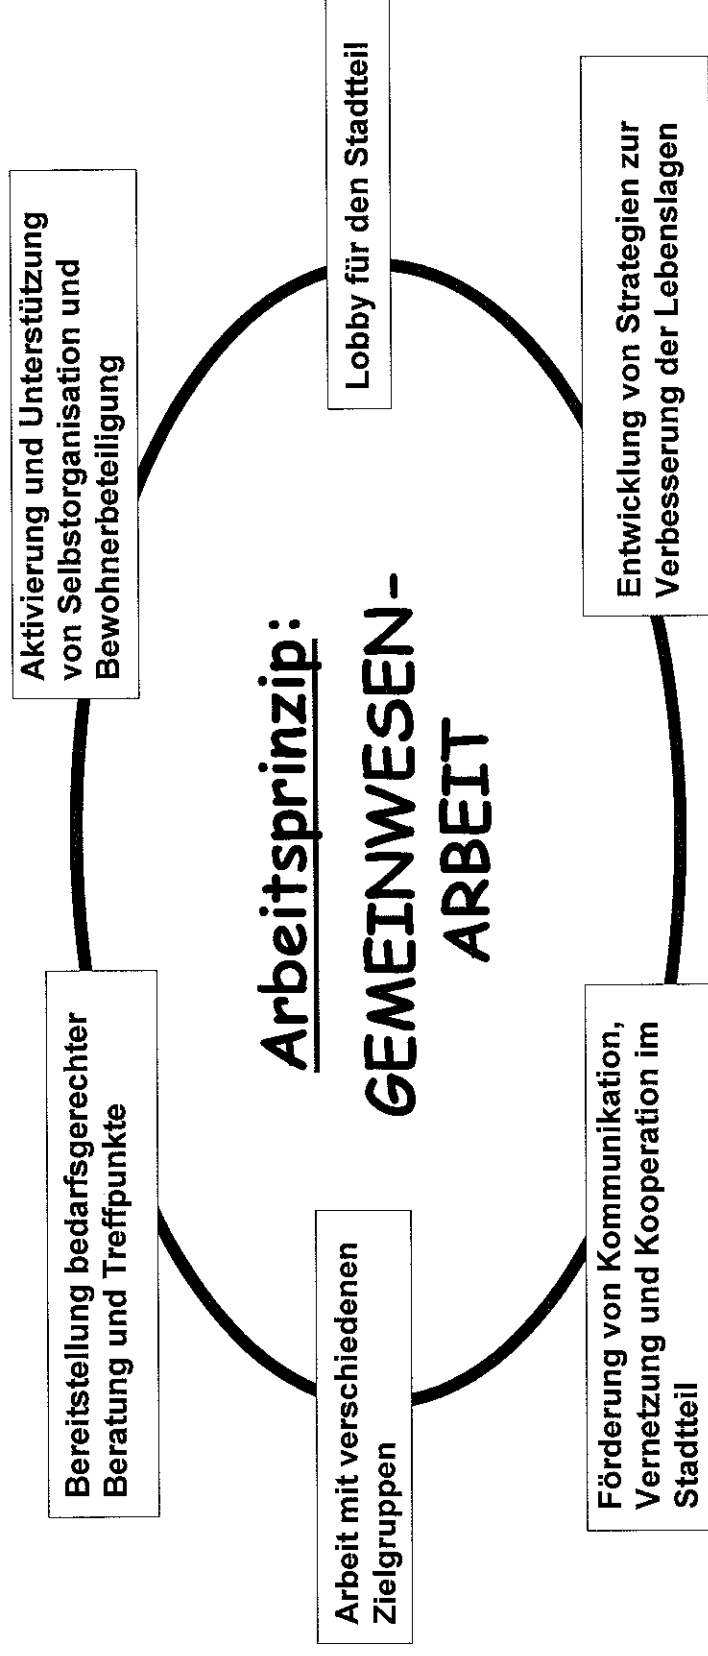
Arbeitsprinzip:
GEMEINWESEN-ARBEIT

Aktivierung und Unterstützung von Selbstorganisation und Bewohnerbeteiligung

Lobby für den Stadtteil

Entwicklung von Strategien zur Verbesserung der Lebenslagen

Förderung von Kommunikation, Vernetzung und Kooperation im Stadtteil

Arbeit mit verschiedenen Zielgruppen

Bereitstellung bedarfsgerechter Beratung und Treffpunkte